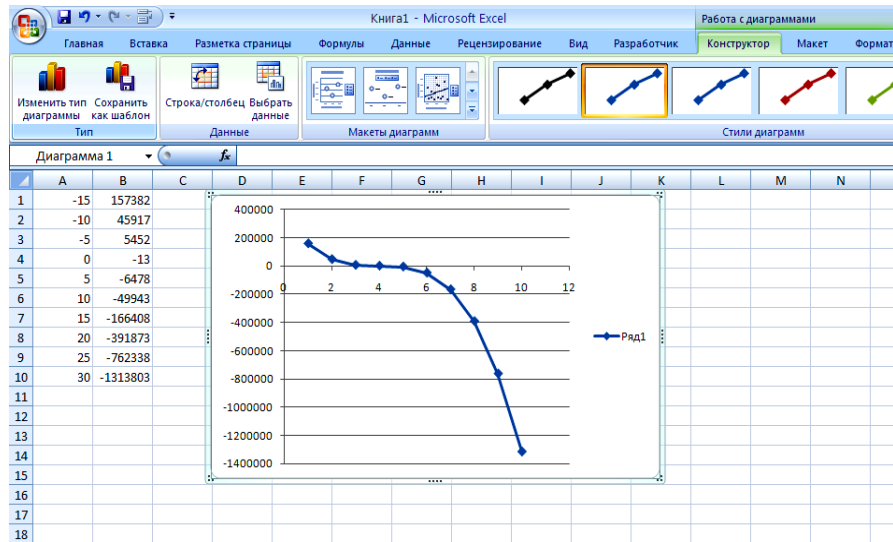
Книга1 - Microsoft Excel

Работа с диаграммами

Главная Вставка Разметка страницы Формулы Данные Рецензирование Вид Разработчик Конструктор Макет Формат

Изменить тип диаграммы Сохранить как шаблон
Тип

Строка/столбец Выбрать данные
Данные

Макеты диаграмм

Стили диаграмм

Диаграмма 1 $f_x$

| | A | B | C | D | E | F | G | H | I | J | K | L | M | N |
|---|---|---|---|---|---|---|---|---|---|---|---|---|---|---|
| 1 | -15 | 157382 | | | | | | | | | | | | |
| 2 | -10 | 45917 | | | | | | | | | | | | |
| 3 | -5 | 5452 | | | | | | | | | | | | |
| 4 | 0 | -13 | | | | | | | | | | | | |
| 5 | 5 | -6478 | | | | | | | | | | | | |
| 6 | 10 | -49943 | | | | | | | | | | | | |
| 7 | 15 | -166408 | | | | | | | | | | | | |
| 8 | 20 | -391873 | | | | | | | | | | | | |
| 9 | 25 | -762338 | | | | | | | | | | | | |
| 10 | 30 | -1313803 | | | | | | | | | | | | |
| 11 | | | | | | | | | | | | | | |
| 12 | | | | | | | | | | | | | | |
| 13 | | | | | | | | | | | | | | |
| 14 | | | | | | | | | | | | | | |
| 15 | | | | | | | | | | | | | | |
| 16 | | | | | | | | | | | | | | |
| 17 | | | | | | | | | | | | | | |
| 18 | | | | | | | | | | | | | | |

400000
200000
0
-200000
-400000
-600000
-800000
-1000000
-1200000
-1400000
0 2 4 6 8 10 12

Ряд1